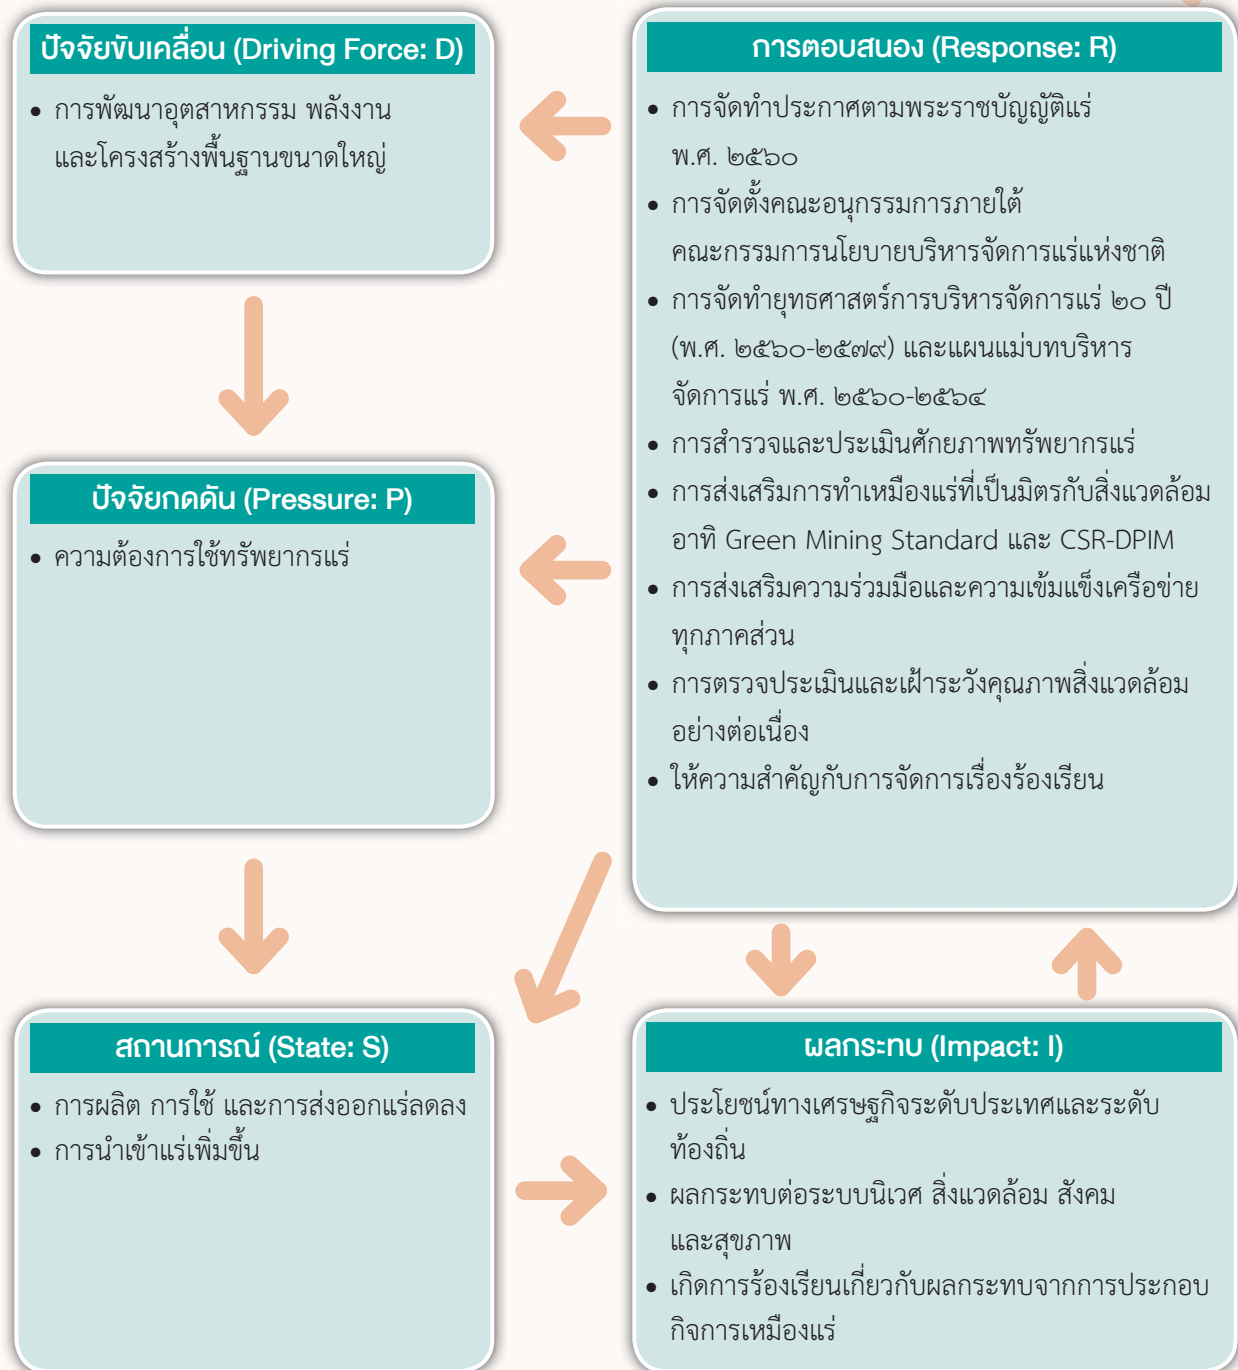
ปัจจัยขับเคลื่อน (Driving Force: D)

• การพัฒนาอุตสาหกรรม พลังงาน และโครงสร้างพื้นฐานขนาดใหญ่

การตอบสนอง (Response: R)

• การจัดทำประกาศตามพระราชบัญญัติแร่ พ.ศ. ๒๕๖๐
• การจัดตั้งคณะอนุกรรมการภายใต้คณะกรรมการนโยบายบริหารจัดการแร่แห่งชาติ
• การจัดทำยุทธศาสตร์การบริหารจัดการแร่ ๒๐ ปี (พ.ศ. ๒๕๖๐-๒๕๗๙) และแผนแม่บทบริหารจัดการแร่ พ.ศ. ๒๕๖๐-๒๕๖๔
• การสำรวจและประเมินศักยภาพทรัพยากรแร่
• การส่งเสริมการทำเหมืองแร่ที่เป็นมิตรกับสิ่งแวดล้อม อาทิ Green Mining Standard และ CSR-DPIM
• การส่งเสริมความร่วมมือและความเข้มแข็งเครือข่ายทุกภาคส่วน
• การตรวจประเมินและเฝ้าระวังคุณภาพสิ่งแวดล้อมอย่างต่อเนื่อง
• ให้ความสำคัญกับการจัดการเรื่องร้องเรียน

ปัจจัยกดดัน (Pressure: P)

• ความต้องการใช้ทรัพยากรแร่

สถานการณ์ (State: S)

• การผลิต การใช้ และการส่งออกแร่ลดลง
• การนำเข้าแร่เพิ่มขึ้น

ผลกระทบ (Impact: I)

• ประโยชน์ทางเศรษฐกิจระดับประเทศและระดับท้องถิ่น
• ผลกระทบต่อระบบนิเวศ สิ่งแวดล้อม สังคม และสุขภาพ
• เกิดการร้องเรียนเกี่ยวกับผลกระทบจากการประกอบกิจการเหมืองแร่